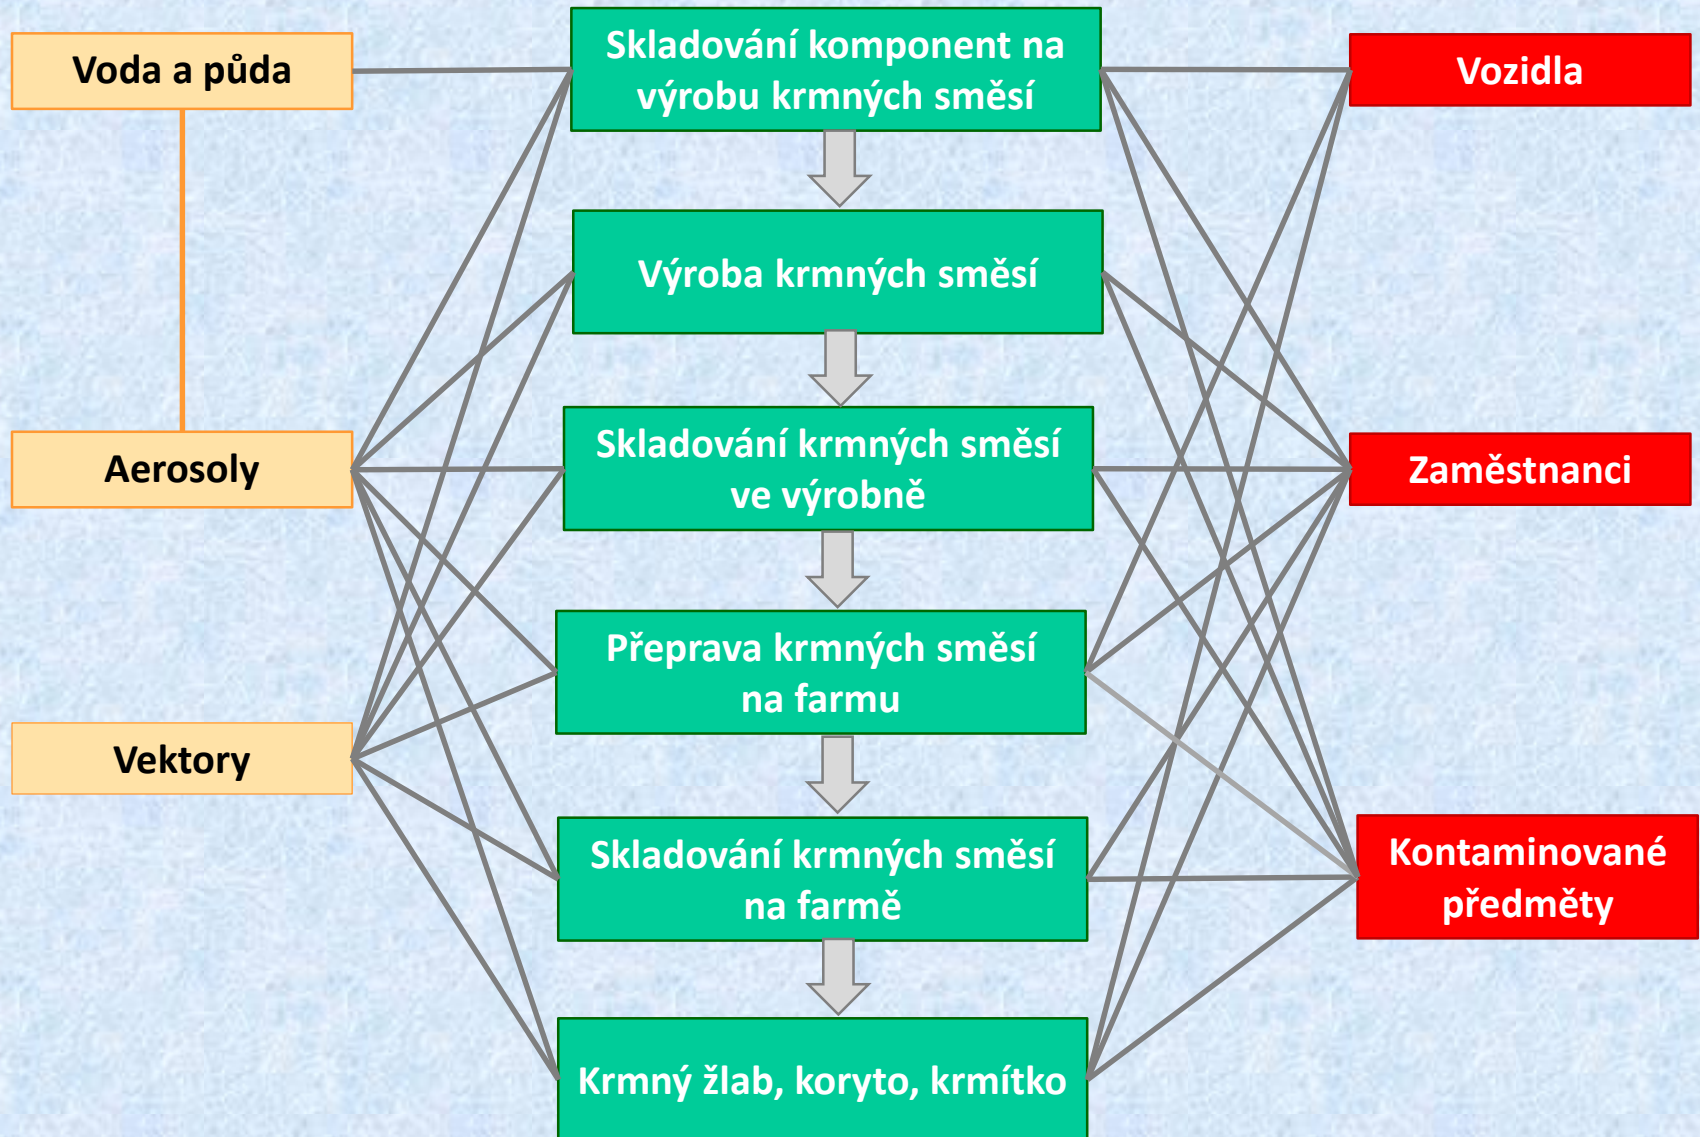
Voda a půda

Skladování komponent na výrobu krmných směsí

Vozidla

Výroba krmných směsí

Aerosoly

Skladování krmných směsí ve výrobně

Zaměstnanci

Přeprava krmných směsí na farmu

Vektory

Skladování krmných směsí na farmě

Kontaminované předměty

Krmný žlab, koryto, krmítko